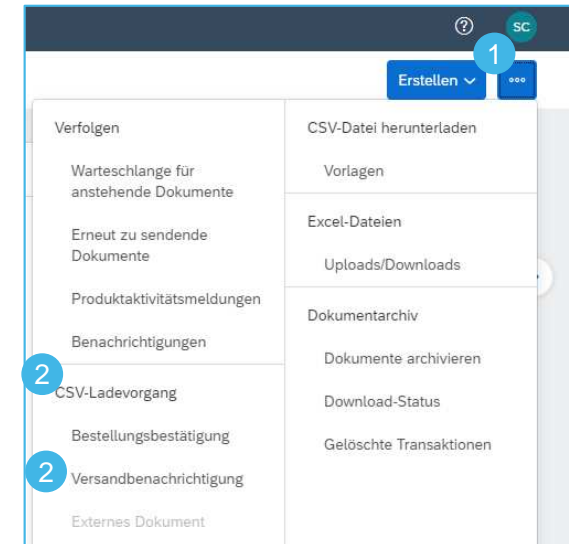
?
SC

Erstellen
1
°°°

Verfolgen

Warteschlange für anstehende Dokumente

Erneut zu sendende Dokumente

Produktaktivitätsmeldungen

Benachrichtigungen

2
CSV-Ladevorgang

Bestellungsbestätigung

2
Versandbenachrichtigung

Externes Dokument

CSV-Datei herunterladen

Vorlagen

Excel-Dateien

Uploads/Downloads

Dokumentarchiv

Dokumente archivieren

Download-Status

Gelöschte Transaktionen